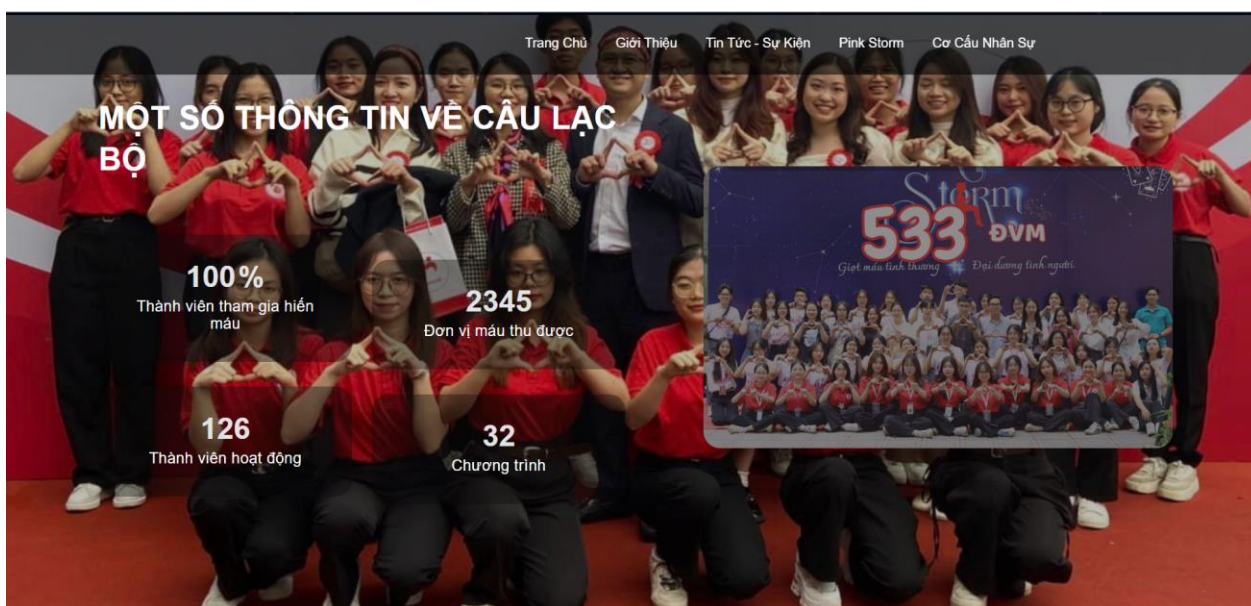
Trang Chủ Giới Thiệu Tin Tức - Sự Kiện Pink Storm Cơ Cấu Nhân Sự

MỘT SỐ THÔNG TIN VỀ CÂU LẠC BỘ

100%
Thành viên tham gia hiến máu

2345
Đơn vị máu thu được

126
Thành viên hoạt động

32
Chương trình

Storm
533 ĐVM
Giọt máu tình thương Đại dương tình người